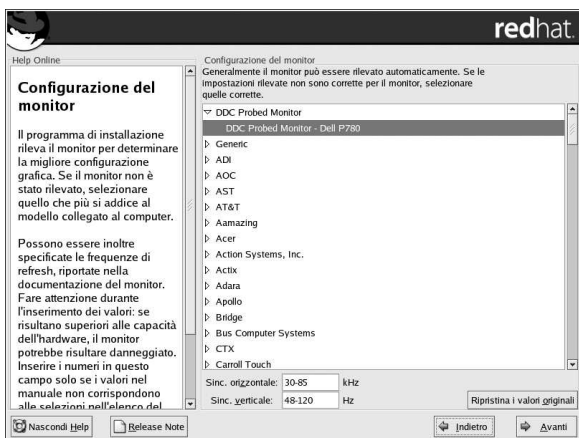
redhat.

Help Online

Configurazione del monitor

Il programma di installazione rileva il monitor per determinare la migliore configurazione grafica. Se il monitor non è stato rilevato, selezionare quello che più si addice al modello collegato al computer.

Possono essere inoltre specificate le frequenze di refresh, riportate nella documentazione del monitor. Fare attenzione durante l'inserimento dei valori: se risultano superiori alle capacità dell'hardware, il monitor potrebbe risultare danneggiato. Inserire i numeri in questo campo solo se i valori nel manuale non corrispondono alle selezioni nell'elenco del

Configurazione del monitor

Generalmente il monitor può essere rilevato automaticamente. Se le impostazioni rilevate non sono corrette per il monitor, selezionare quelle corrette.

DDC Probed Monitor
DDC Probed Monitor - Dell P780
Generic
ADI
AOC
AST
AT&T
Aamazing
Acer
Action Systems, Inc.
Actix
Adara
Apollo
Bridge
Bus Computer Systems
CTX
Carroll Touch

Sinc. orizzontale: 30-85 kHz
Sinc. verticale: 48-120 Hz
Ripristina i valori originali

Nascondi Help
Release Note
Indietro
Avanti